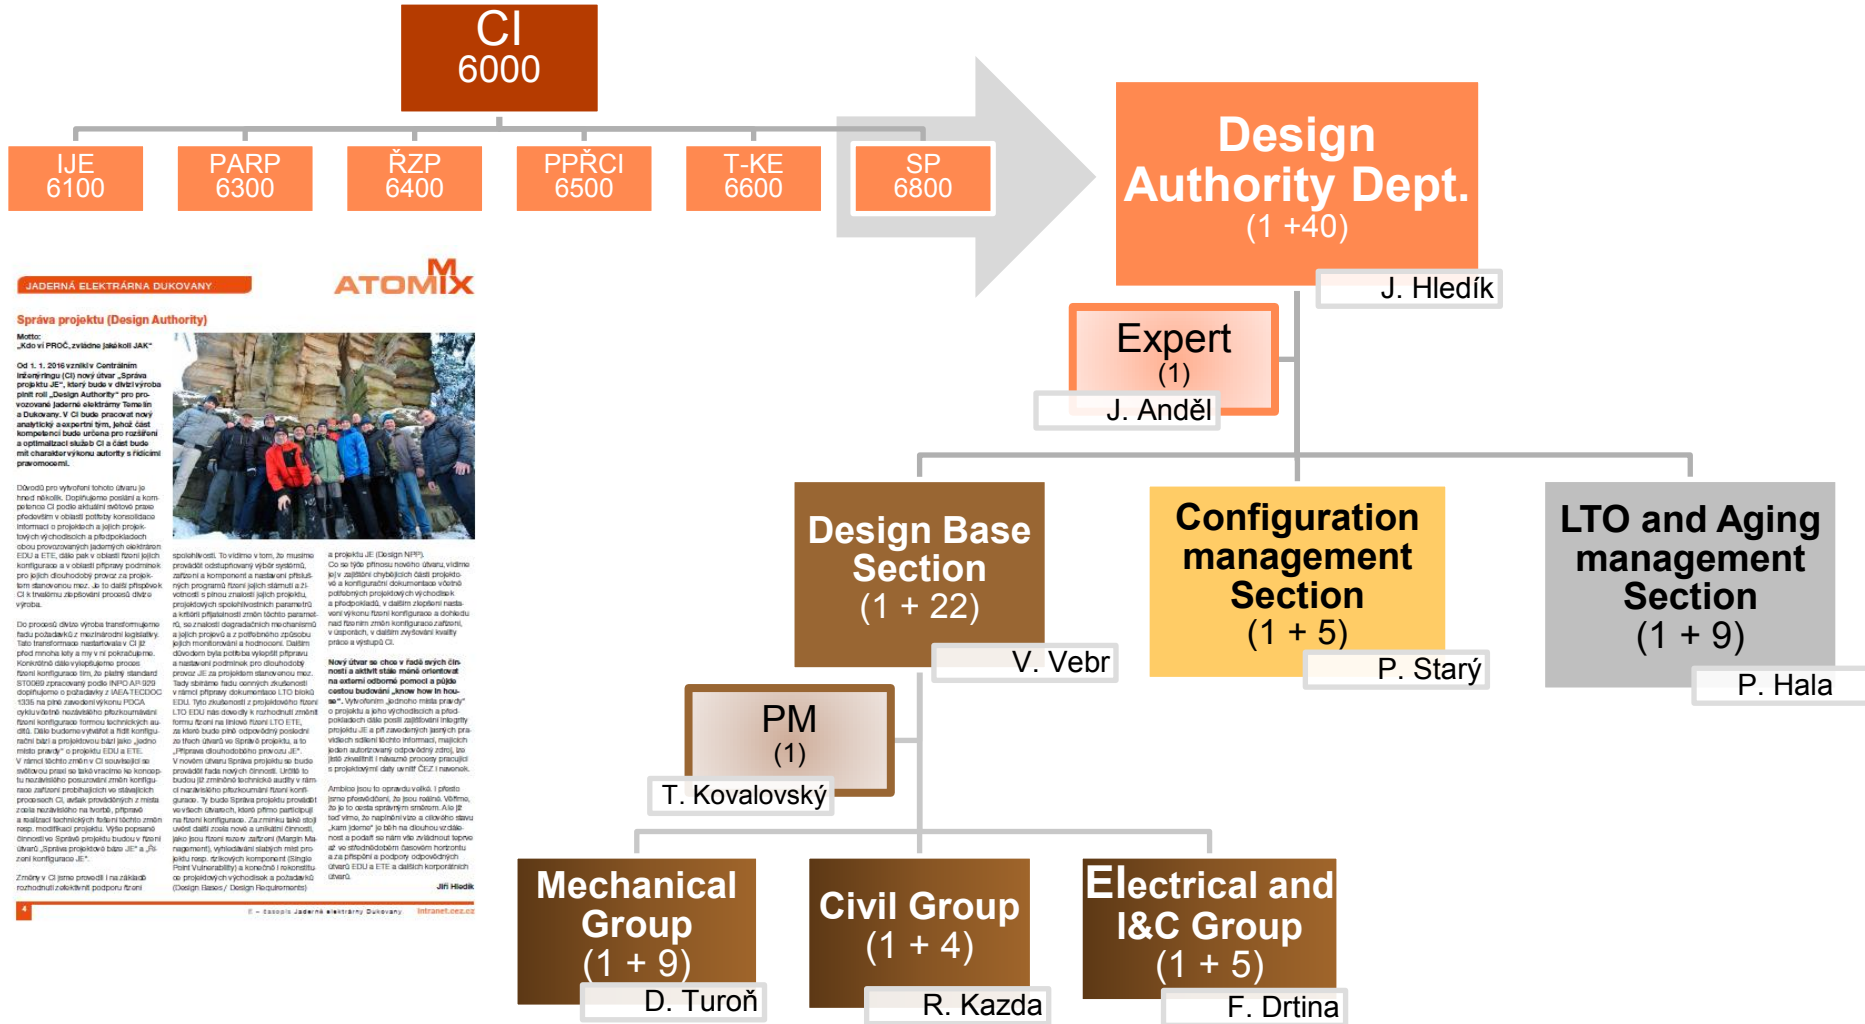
CI
6000

IJE
6100

PARP
6300

ŘZP
6400

PPŘCI
6500

T-KE
6600

SP
6800

JADERNÁ ELEKTRÁRNA DUKOVANY

ATOMIX

Správa projektu (Design Authority)

Motto:
„Kdo ví PROČ, zvládne jakékoli JAK"

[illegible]

4

Jiří Hledík

intranet.cez.cz

Design Authority Dept.
(1 +40)

J. Hledík

Expert
(1)

J. Anděl

Design Base Section
(1 + 22)

V. Vebr

Configuration management Section
(1 + 5)

P. Starý

LTO and Aging management Section
(1 + 9)

P. Hala

PM
(1)

T. Kovalovský

Mechanical Group
(1 + 9)

D. Turoň

Civil Group
(1 + 4)

R. Kazda

Electrical and I&C Group
(1 + 5)

F. Drtina